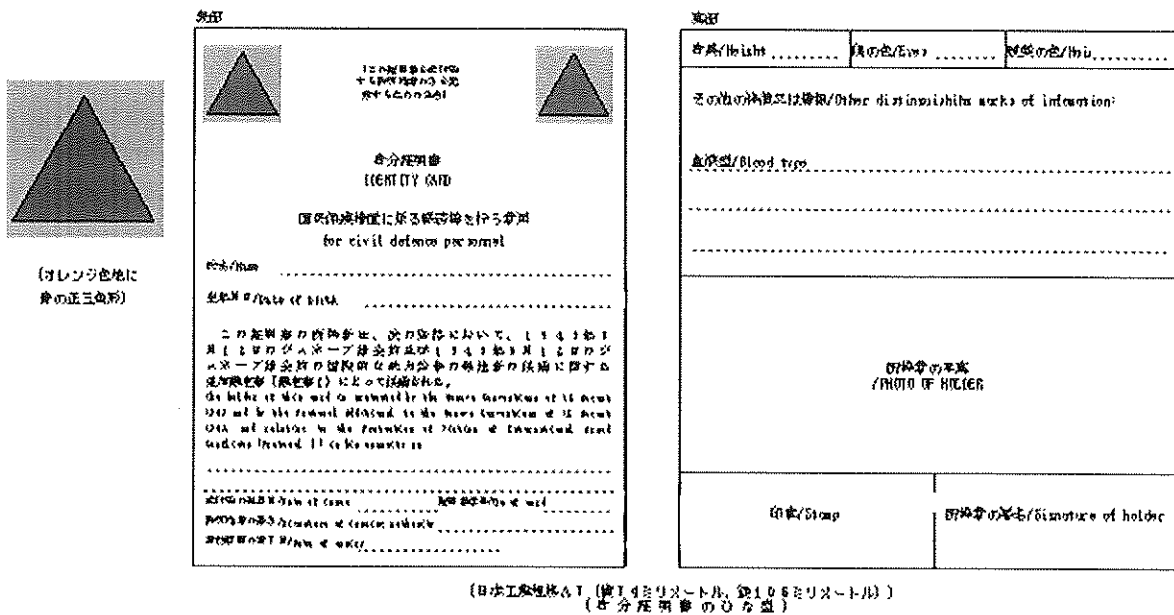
(オレンジ色地に青の正三角形)

表面

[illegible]

身分証明書
IDENTITY CARD

国民保護措置に係る職務等を行う者用
for civil defence personnel

氏名/Name

生年月日/Date of birth

この証明書の所持者は、次の条約において、1949年8月12日のジュネーブ諸条約及び1949年8月12日のジュネーブ諸条約の国際的な武力紛争の犠牲者の保護に関する追加議定書(議定書I)によって保護される。
The holder of this card is protected by the Geneva Conventions of 12 August 1949 and by the Protocol Additional to the Geneva Conventions of 12 August 1949, and relating to the Protection of Victims of International Armed Conflicts (Protocol I) in his capacity as

交付等の年月日/Date of issue　証明書番号/No. of card

許可権者の署名/Signature of issuing authority

有効期間の満了日/Date of expiry

裏面

身長/Height　眼の色/Eyes　頭髪の色/Hair

その他の特徴又は情報/Other distinguishing marks or information:

血液型/Blood type

所持者の写真
/PHOTO OF HOLDER

印章/Stamp　所持者の署名/Signature of holder

(日本工業規格A7(縦74ミリメートル、横105ミリメートル))
(身分証明書のひな型)